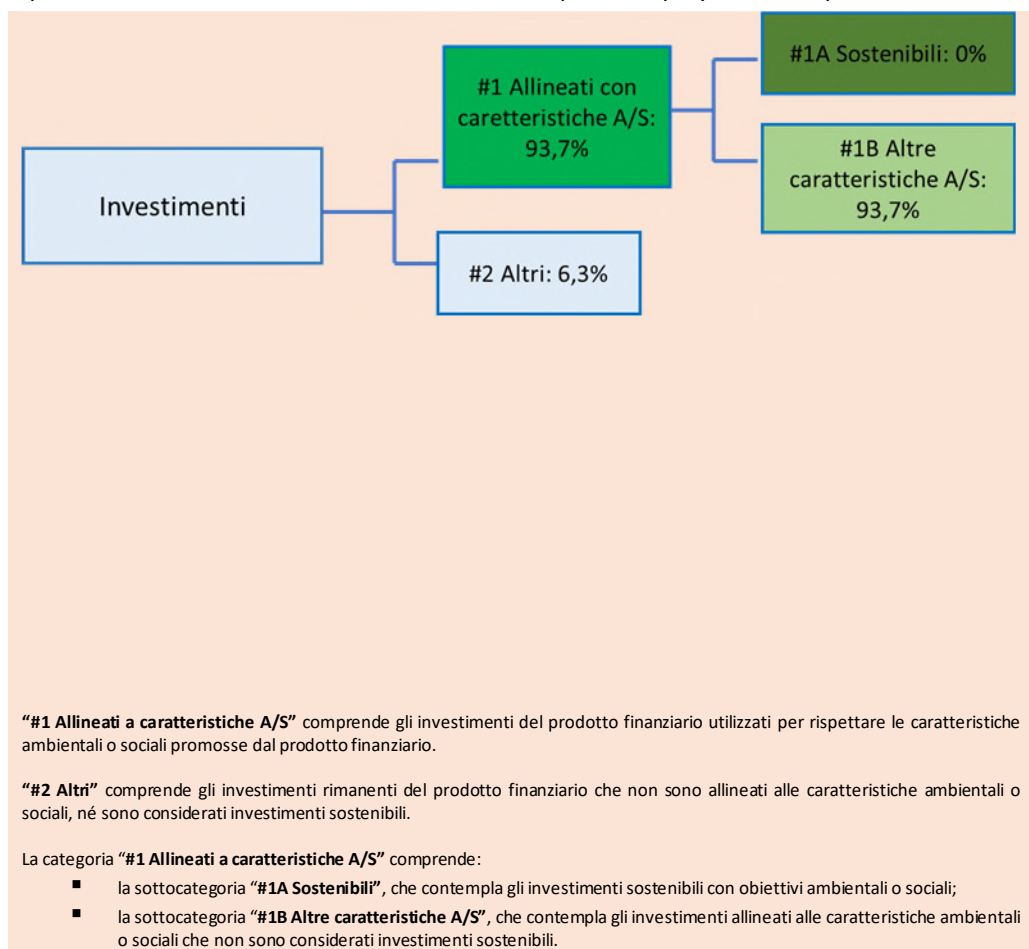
Investimenti

#1 Allineati con caratteristiche A/S: 93,7%

#2 Altri: 6,3%

#1A Sostenibili: 0%

#1B Altre caratteristiche A/S: 93,7%

**"#1 Allineati a caratteristiche A/S"** comprende gli investimenti del prodotto finanziario utilizzati per rispettare le caratteristiche ambientali o sociali promosse dal prodotto finanziario.

**"#2 Altri"** comprende gli investimenti rimanenti del prodotto finanziario che non sono allineati alle caratteristiche ambientali o sociali, né sono considerati investimenti sostenibili.

La categoria "**#1 Allineati a caratteristiche A/S"** comprende:

- la sottocategoria "**#1A Sostenibili"**, che contempla gli investimenti sostenibili con obiettivi ambientali o sociali;
- la sottocategoria "**#1B Altre caratteristiche A/S"**, che contempla gli investimenti allineati alle caratteristiche ambientali o sociali che non sono considerati investimenti sostenibili.